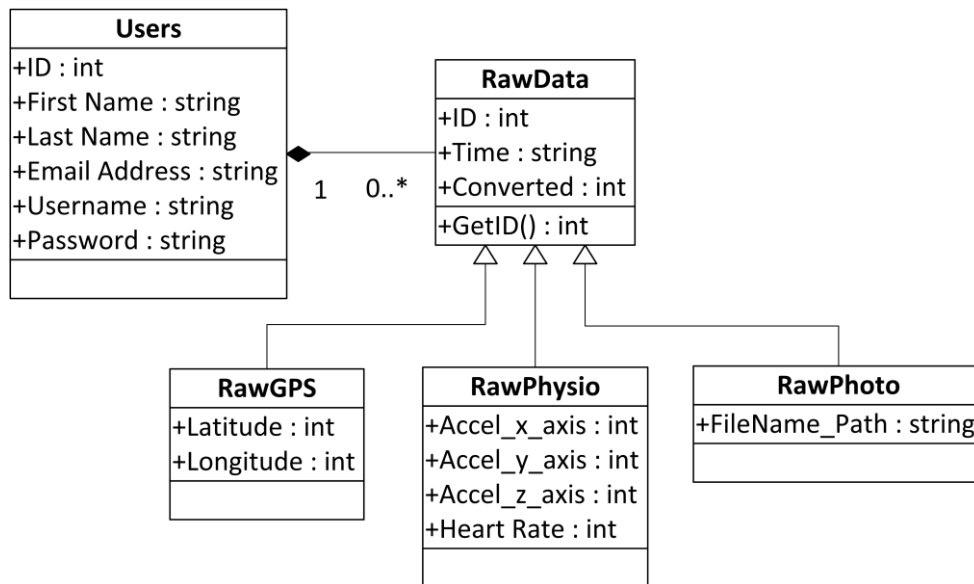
Users
+ID : int
+First Name : string
+Last Name : string
+Email Address : string
+Username : string
+Password : string

1 0..*

RawData
+ID : int
+Time : string
+Converted : int
+GetID() : int

RawGPS
+Latitude : int
+Longitude : int

RawPhysio
+Accel_x_axis : int
+Accel_y_axis : int
+Accel_z_axis : int
+Heart Rate : int

RawPhoto
+FileName_Path : string